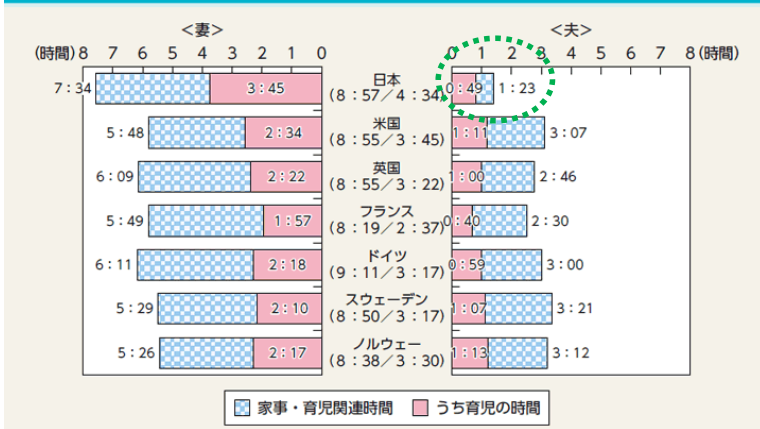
<妻>

<夫>

(時間) 8 7 6 5 4 3 2 1 0

0 1 2 3 4 5 6 7 8 (時間)

7：34 3：45 日本 (8：57／4：34) 0：49 1：23

5：48 2：34 米国 (8：55／3：45) 1：11 3：07

6：09 2：22 英国 (8：55／3：22) 1：00 2：46

5：49 1：57 フランス (8：19／2：37) 0：40 2：30

6：11 2：18 ドイツ (9：11／3：17) 0：59 3：00

5：29 2：10 スウェーデン (8：50／3：17) 1：07 3：21

5：26 2：17 ノルウェー (8：38／3：30) 1：13 3：12

家事・育児関連時間 うち育児の時間